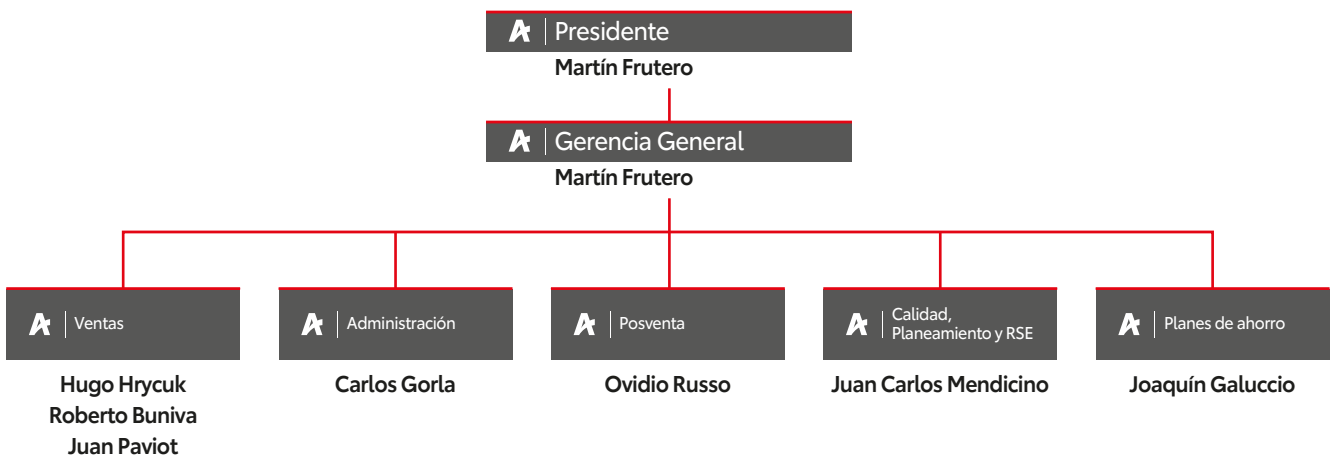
Presidente
Martín Frutero

Gerencia General
Martín Frutero

Ventas
Hugo Hrycuk
Roberto Buniva
Juan Paviot

Administración
Carlos Gorla

Posventa
Ovidio Russo

Calidad, Planeamiento y RSE
Juan Carlos Mendicino

Planes de ahorro
Joaquín Galuccio